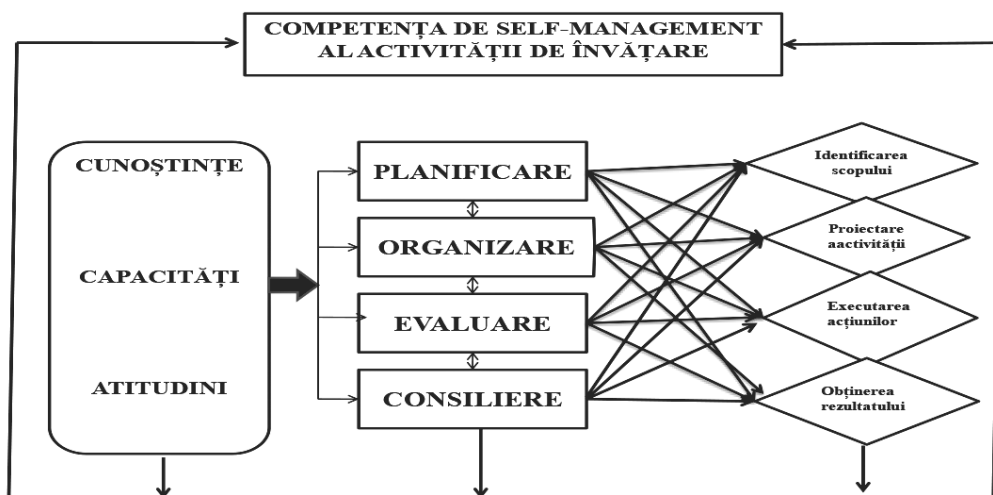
COMPETENȚA DE SELF-MANAGEMENT AL ACTIVITĂȚII DE ÎNVĂȚARE

CUNOȘTINȚE

CAPACITĂȚI

ATITUDINI

PLANIFICARE

ORGANIZARE

EVALUARE

CONSILIERE

Identificarea scopului

Proiectare aactivității

Executarea acțiunilor

Obținerea rezultatului